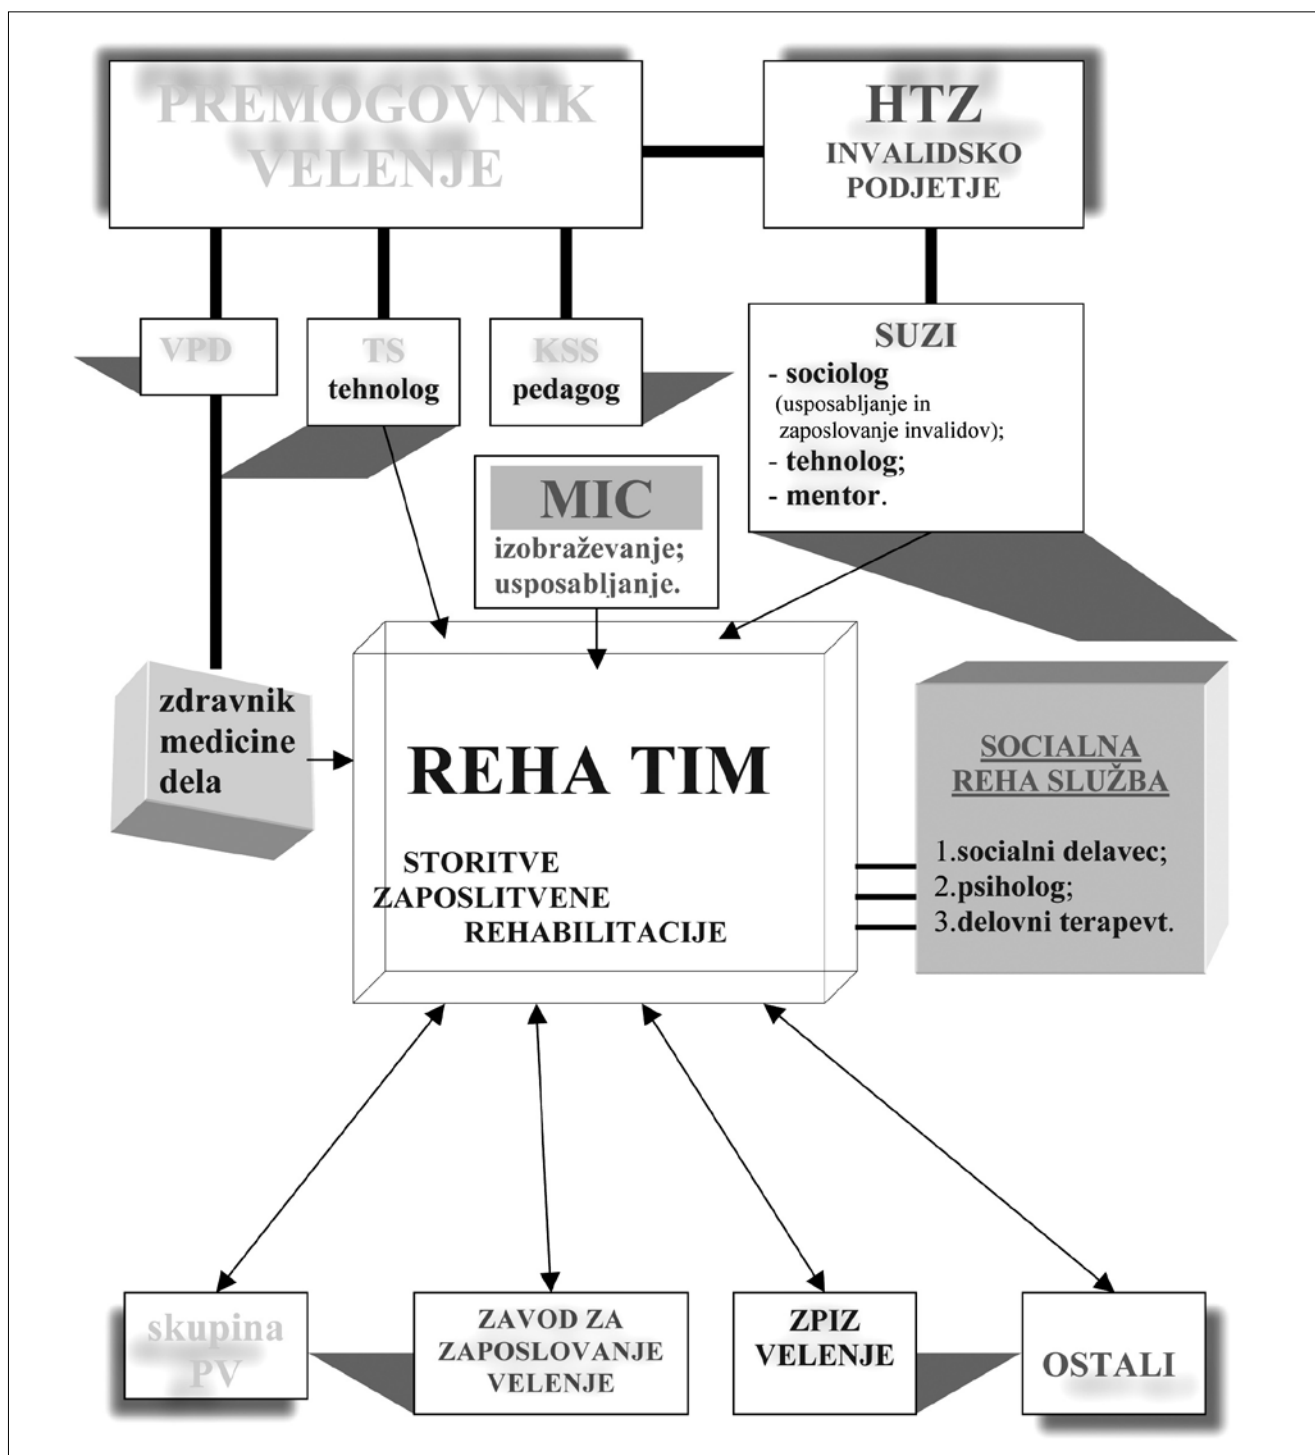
PREMOGOVNIK VELENJE

HTZ
INVALIDSKO PODJETJE

VPD

TS
tehnolog

KSS
pedagog

SUZI
- sociolog
(usposabljanje in zaposlovanje invalidov);
- tehnolog;
- mentor.

MIC
izobraževanje;
usposabljanje.

zdravnik medicine dela

REHA TIM

STORITVE
ZAPOSLITVENE
REHABILITACIJE

SOCIALNA REHA SLUŽBA

1.socialni delavec;
2.psiholog;
3.delovni terapevt.

skupina PV

ZAVOD ZA ZAPOSLOVANJE VELENJE

ZPIZ VELENJE

OSTALI